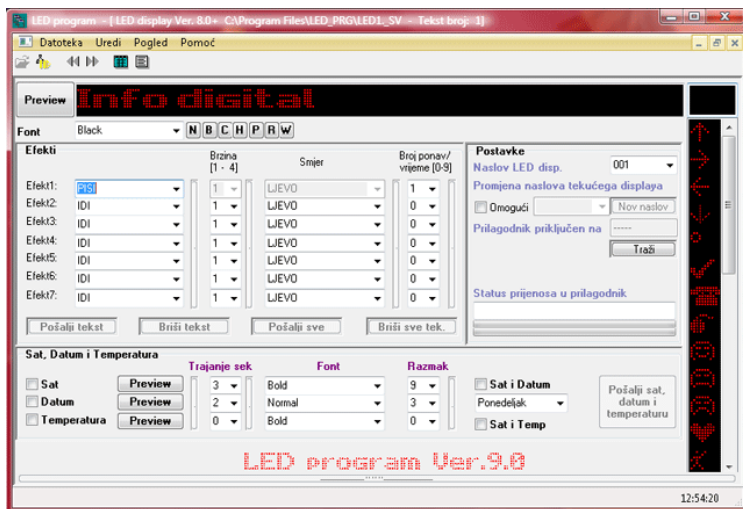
LED program - [ LED display Ver. 8.0+ C:\Program Files\LED_PRG\LED1_SV - Tekst broj: 1]

Datoteka Uredi Pogled Pomoć

Preview

Info digital

Font Black

N B C H P R W

Efekti

Brzina [1 - 4]

Smjer

Broj ponav/ vrijeme [0-9]

| | | | | |
|---|---|---|---|---|
| Efekt1: | PISI | 1 | LJEVO | 1 |
| Efekt2: | IDI | 1 | LJEVO | 0 |
| Efekt3: | IDI | 1 | LJEVO | 1 |
| Efekt4: | IDI | 1 | LJEVO | 0 |
| Efekt5: | IDI | 1 | LJEVO | 0 |
| Efekt6: | IDI | 1 | LJEVO | 0 |
| Efekt7: | IDI | 1 | LJEVO | 0 |

Pošalji tekst Briši tekst Pošalji sve Briši sve tek.

Postavke

Naslov LED disp. 001

Promjena naslova tekućega displaya

Omogući Nov naslov

Prilagodnik priključen na -----

Traži

Status prijenosa u prilagodnik

Sat, Datum i Temperatura

Trajanje sek Font Razmak

| | | | | |
|---|---|---|---|---|
| Sat | Preview | 3 | Bold | 9 |
| Datum | Preview | 2 | Normal | 3 |
| Temperatura | Preview | 0 | Bold | 0 |

Sat i Datum

Ponedeljak

Sat i Temp

Pošalji sat, datum i temperaturu

LED program Ver.9.0

12:54:20